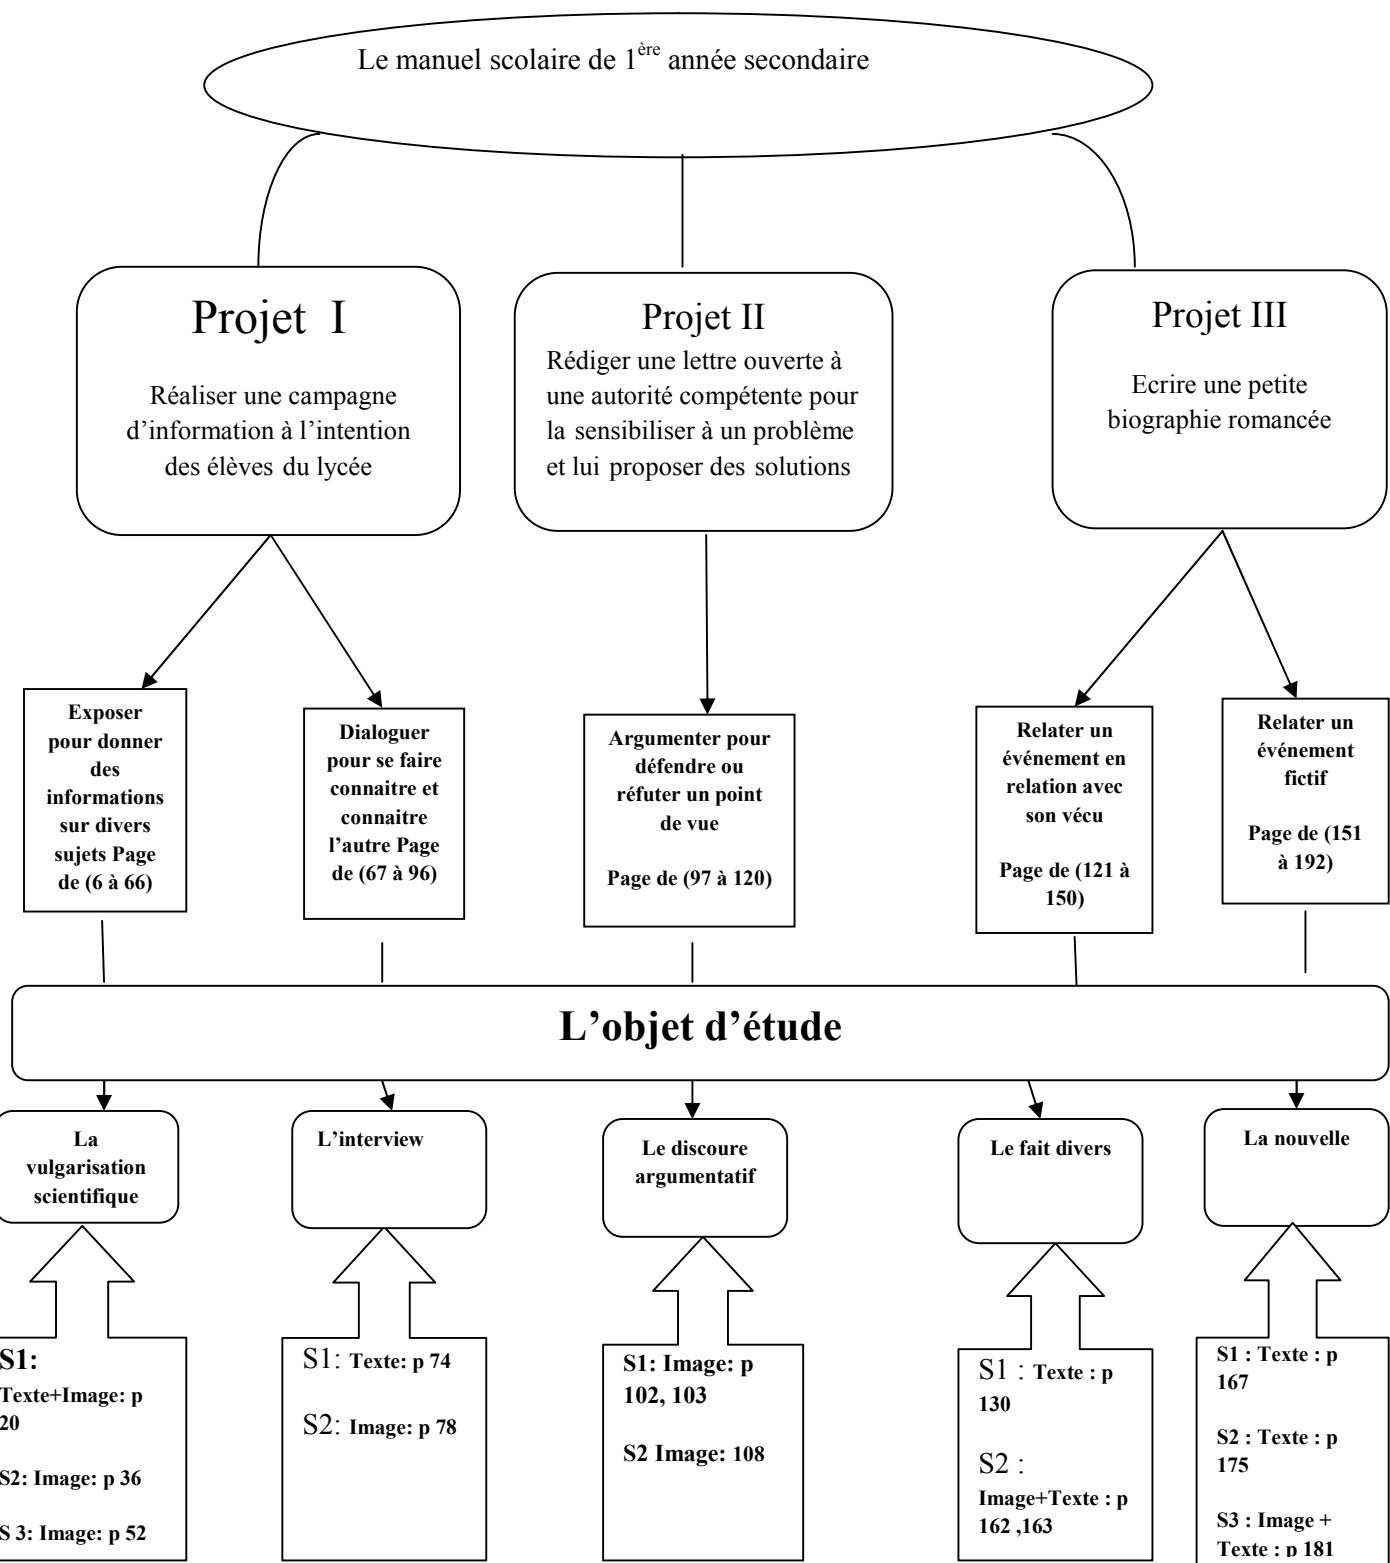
Le manuel scolaire de $1^{ère}$ année secondaire

Projet I

Réaliser une campagne d'information à l'intention des élèves du lycée

Projet II

Rédiger une lettre ouverte à une autorité compétente pour la sensibiliser à un problème et lui proposer des solutions

Projet III

Ecrire une petite biographie romancée

Exposer pour donner des informations sur divers sujets Page de (6 à 66)

Dialoguer pour se faire connaitre et connaitre l'autre Page de (67 à 96)

Argumenter pour défendre ou réfuter un point de vue

Page de (97 à 120)

Relater un événement en relation avec son vécu

Page de (121 à 150)

Relater un événement fictif

Page de (151 à 192)

L'objet d'étude

La vulgarisation scientifique

L'interview

Le discoure argumentatif

Le fait divers

La nouvelle

S1:
Texte+Image: p 20

S2: Image: p 36

S 3: Image: p 52

S1: Texte: p 74

S2: Image: p 78

S1: Image: p 102, 103

S2 Image: 108

S1 : Texte : p 130

S2 :
Image+Texte : p 162 ,163

S1 : Texte : p 167

S2 : Texte : p 175

S3 : Image + Texte : p 181